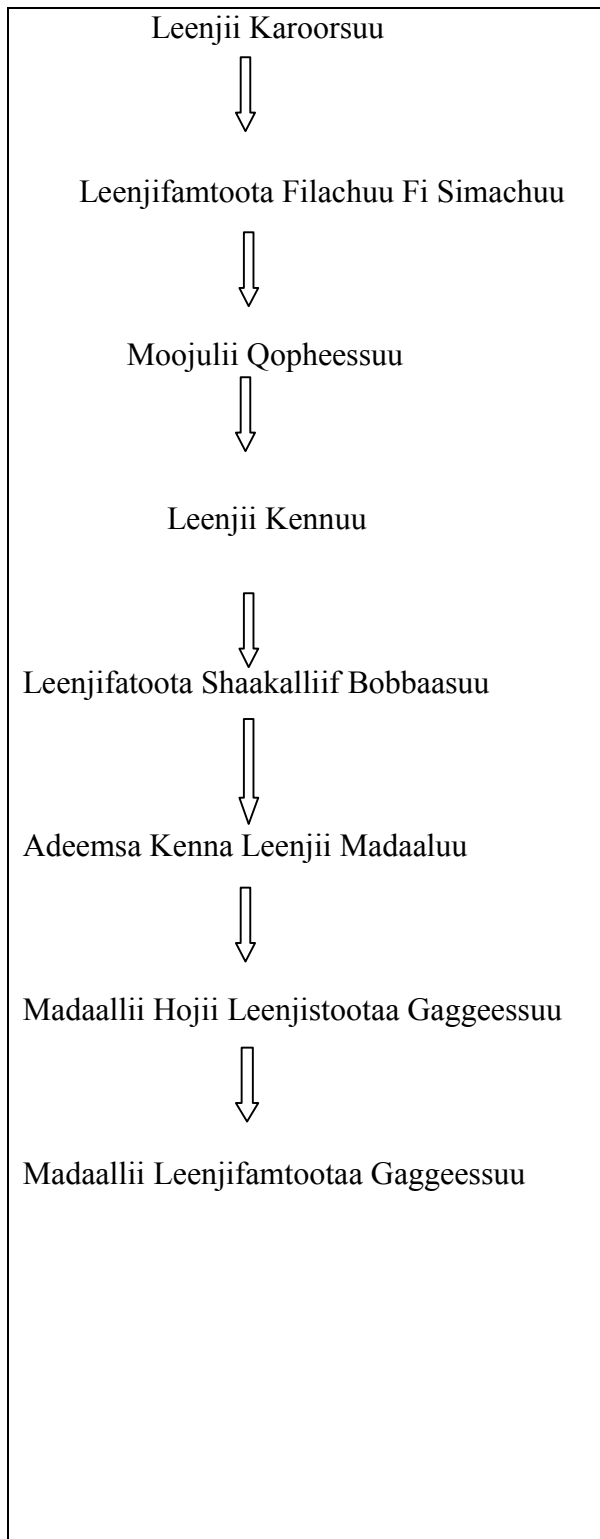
Leenjii Karoorsuu

Leenjifamtoota Filachuu Fi Simachuu

Moojulii Qopheessuu

Leenjii Kennuu

Leenjifatoota Shaakalliif Bobbaasuu

Adeemsa Kenna Leenjii Madaaluu

Madaallii Hojii Leenjistootaa Gaggeessuu

Madaallii Leenjifamtootaa Gaggeessuu